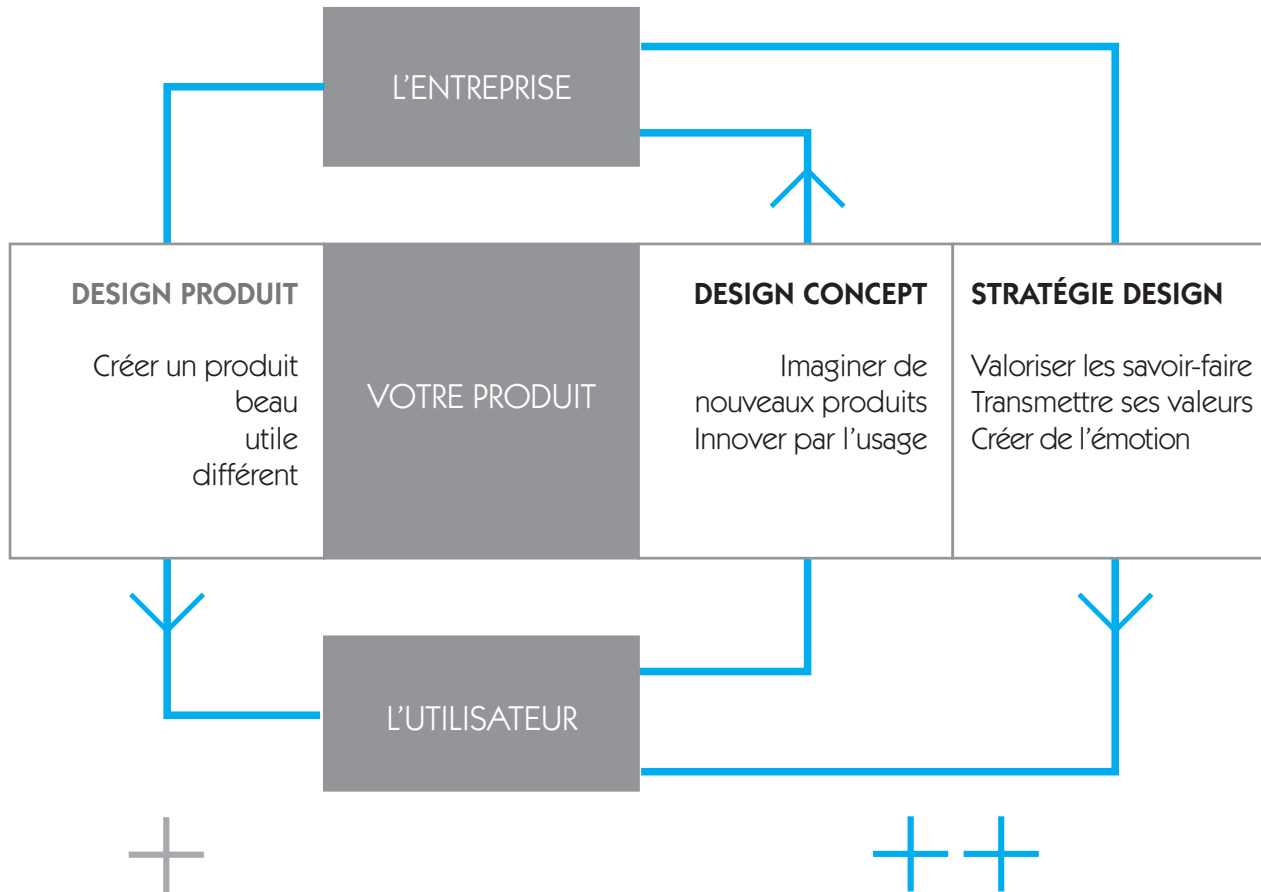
L’ENTREPRISE

DESIGN PRODUIT

Créer un produit
beau
utile
différent

VOTRE PRODUIT

DESIGN CONCEPT

Imaginer de
nouveaux produits
Innover par l’usage

STRATÉGIE DESIGN

Valoriser les savoir-faire
Transmettre ses valeurs
Créer de l’émotion

L’UTILISATEUR

+

++